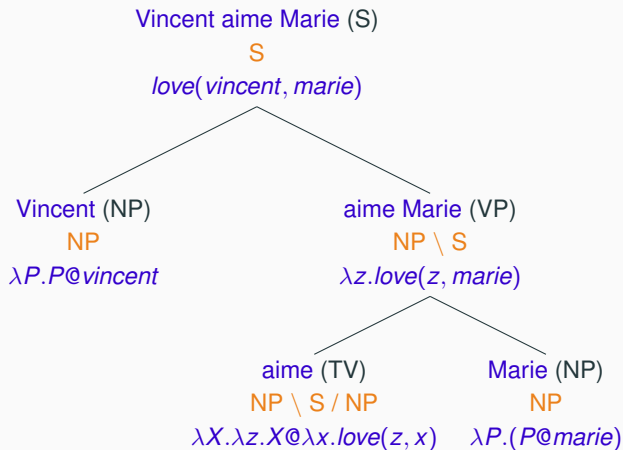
Vincent aime Marie (S)
S
$love(vincent, marie)$

Vincent (NP)
NP
$\lambda P.P@vincent$

aime Marie (VP)
NP \ S
$\lambda z.love(z, marie)$

aime (TV)
NP \ S / NP
$\lambda X.\lambda z.X@\lambda x.love(z, x)$

Marie (NP)
NP
$\lambda P.(P@marie)$